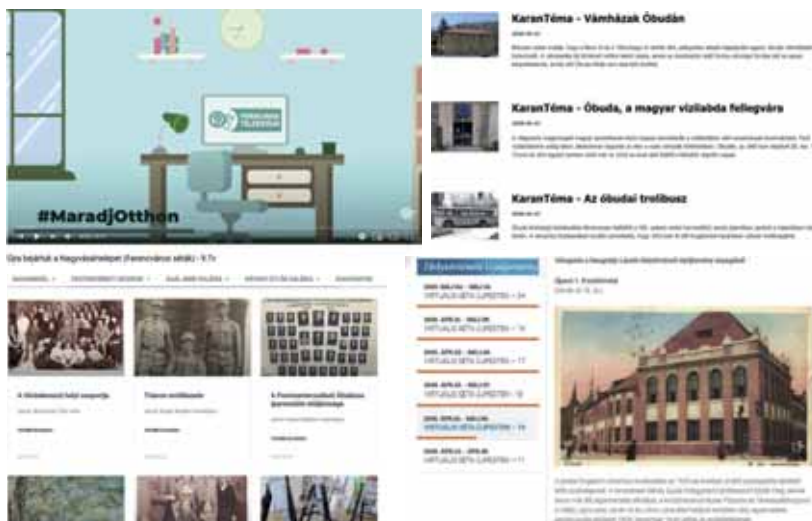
#MaradjOtthon

KaranTéma - Vámházak Óbudán

KaranTéma - Óbuda, a magyar vízilabda fellegvára

KaranTéma - Az óbudai trolibusz

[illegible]

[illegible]

VIRTUÁLIS SÉTA ÚJPESTEN – 14

VIRTUÁLIS SÉTA ÚJPESTEN – 16

VIRTUÁLIS SÉTA ÚJPESTEN – 17

VIRTUÁLIS SÉTA ÚJPESTEN – 18

VIRTUÁLIS SÉTA ÚJPESTEN – 19

VIRTUÁLIS SÉTA ÚJPESTEN – 11

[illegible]